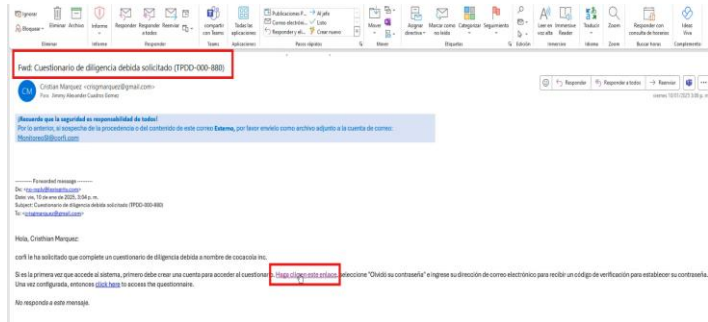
Ignorar Eliminar Archivo Bloquear Informe Responder Responder a todos Reenviar Compartir con Teams Todas las aplicaciones Publicaciones F... Al jefe Correo electrónic... Listo Responder y el... Crear nuevo Mover Asignar directiva Marcar como no leído Categorizar Seguimiento Leer en voz alta Immersive Reader Traducir Zoom Responder con consulta de horarios Ideas Viva

Eliminar Informe Responder Teams Aplicaciones Pasos rápidos Mover Etiquetas Edición Inmersivo Idioma Zoom Buscar horas Complemento

Fwd: Cuestionario de diligencia debida solicitado (TPDD-000-880)

CM Cristian Marquez <crisgmarquez@gmail.com>
Para: Jimmy Alexander Cuadros Gomez

Responder Responder a todos Reenviar
viernes 10/01/2025 3:00 p. m.

¡Recuerde que la seguridad es responsabilidad de todos!
Por lo anterior, si sospecha de la procedencia o del contenido de este correo Externo, por favor envíelo como archivo adjunto a la cuenta de correo: Monitoreo@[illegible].com

---------- Forwarded message ---------
De: <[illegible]>
Date: vie, 10 ene de 2025, 3:54 p. m.
Subject: Cuestionario de diligencia debida solicitado (TPDD-000-880)
To: <crisgmarquez@gmail.com>

Hola, Cristhian Marquez:

corfi le ha solicitado que complete un cuestionario de diligencia debida a nombre de cocacola inc.

Si es la primera vez que accede al sistema, primero debe crear una cuenta para acceder al cuestionario. Haga clic en este enlace, seleccione "Olvidó su contraseña" e ingrese su dirección de correo electrónico para recibir un código de verificación para establecer su contraseña. Una vez configurada, entonces click here to access the questionnaire.

No responda a este mensaje.